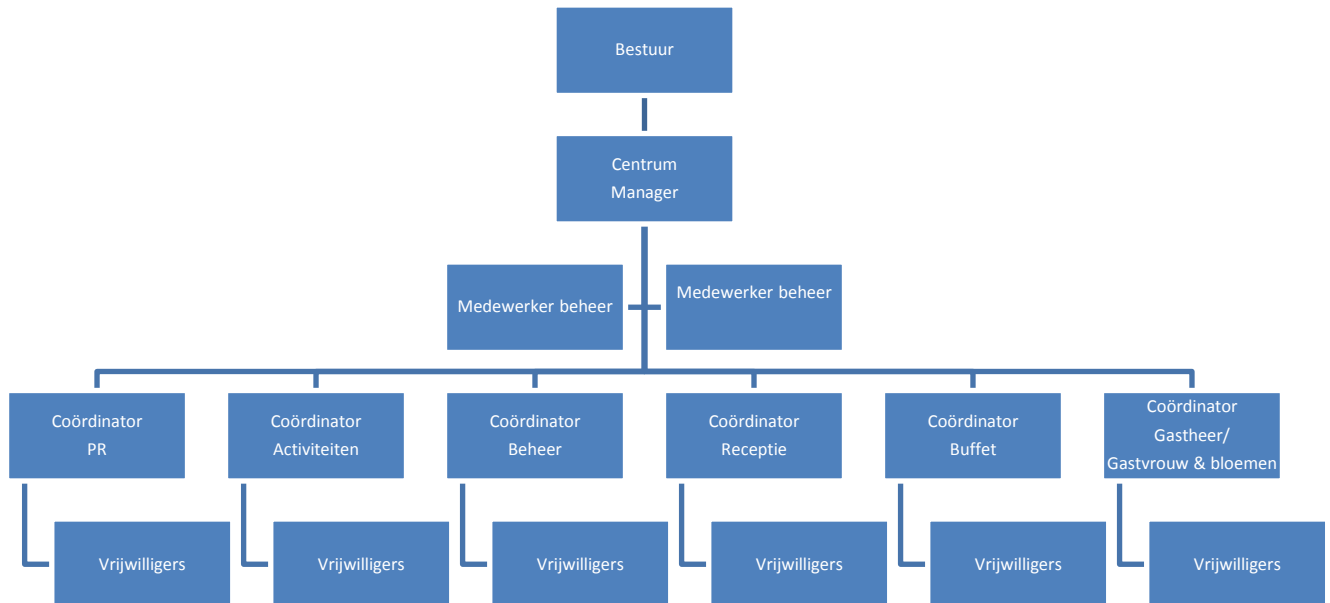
Bestuur

Centrum Manager

Medewerker beheer

Medewerker beheer

Coördinator PR

Coördinator Activiteiten

Coördinator Beheer

Coördinator Receptie

Coördinator Buffet

Coördinator Gastheer/ Gastvrouw & bloemen

Vrijwilligers

Vrijwilligers

Vrijwilligers

Vrijwilligers

Vrijwilligers

Vrijwilligers